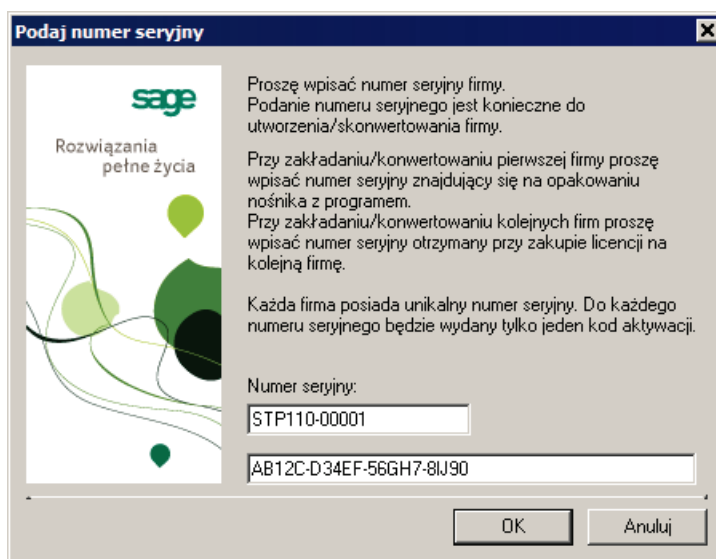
Podaj numer seryjny

sage
Rozwiązania pełne życia

Proszę wpisać numer seryjny firmy.
Podanie numeru seryjnego jest konieczne do utworzenia/skonwertowania firmy.

Przy zakładaniu/konwertowaniu pierwszej firmy proszę wpisać numer seryjny znajdujący się na opakowaniu nośnika z programem.
Przy zakładaniu/konwertowaniu kolejnych firm proszę wpisać numer seryjny otrzymany przy zakupie licencji na kolejną firmę.

Każda firma posiada unikalny numer seryjny. Do każdego numeru seryjnego będzie wydany tylko jeden kod aktywacji.

Numer seryjny:
STP110-00001
AB12C-D34EF-56GH7-8IJ90

OK
Anuluj